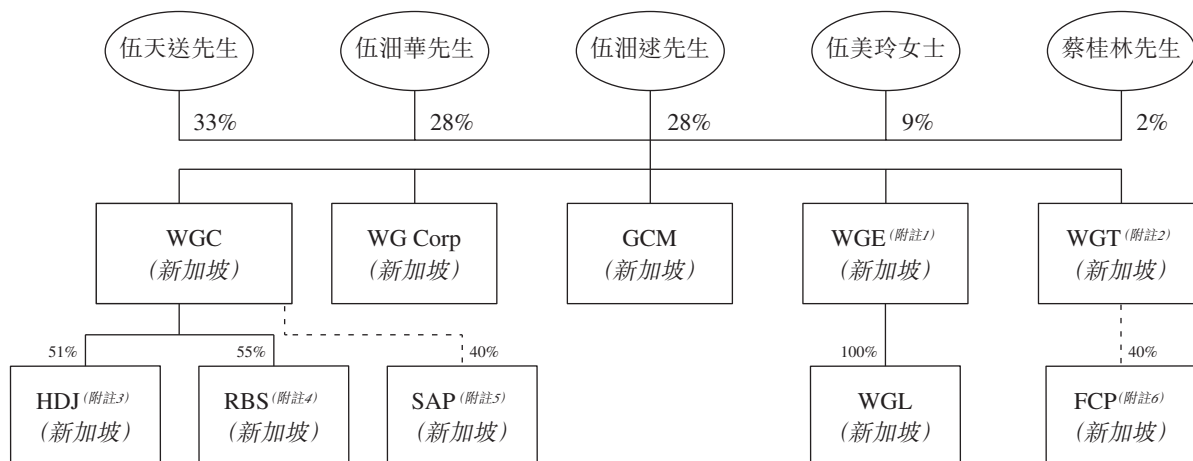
伍天送先生

伍泗華先生

伍泗逑先生

伍美玲女士

蔡桂林先生

33%

28%

28%

9%

2%

WGC
(新加坡)

WG Corp
(新加坡)

GCM
(新加坡)

WGE(附註1)
(新加坡)

WGT(附註2)
(新加坡)

51%

55%

40%

100%

40%

HDJ(附註3)
(新加坡)

RBS(附註4)
(新加坡)

SAP(附註5)
(新加坡)

WGL
(新加坡)

FCP(附註6)
(新加坡)